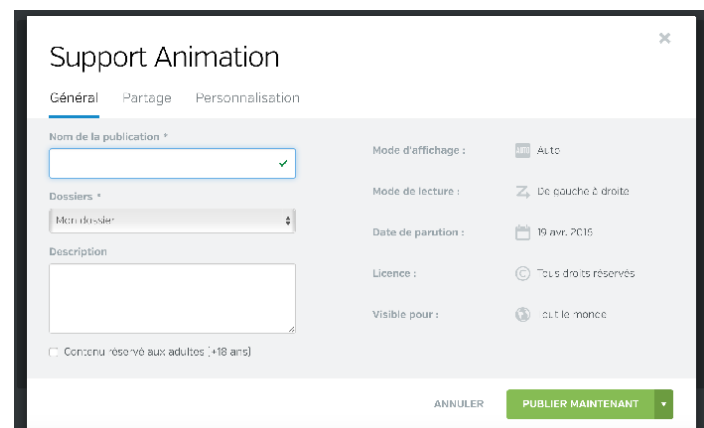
Support Animation

×

Général Partage Personnalisation

Nom de la publication *

Dossiers *

Mon dossier

Description

Contenu réservé aux adultes (+18 ans)

Mode d'affichage : Auto

Mode de lecture : De gauche à droite

Date de parution : 19 avr. 2016

Licence : Tous droits réservés

Visible pour : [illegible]out le monde

ANNULER

PUBLIER MAINTENANT